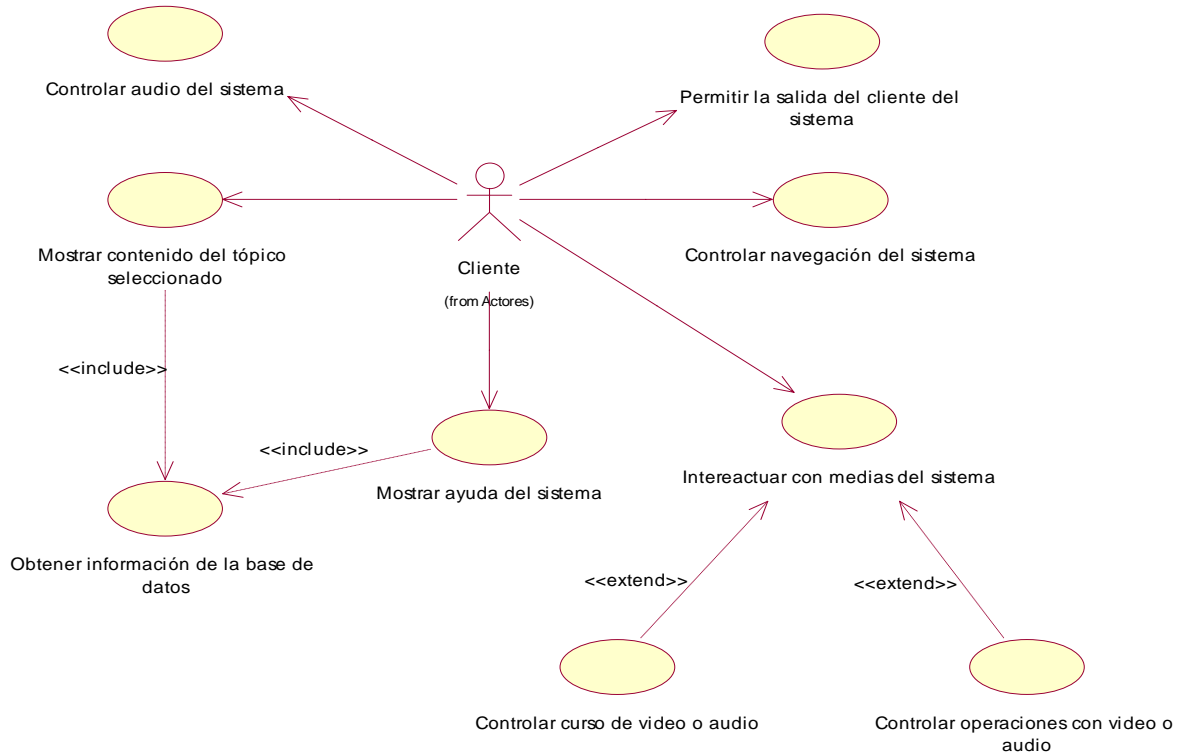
Controlar audio del sistema

Permitir la salida del cliente del sistema

Mostrar contenido del tópico seleccionado

Cliente

(from Actores)

Controlar navegación del sistema

<<include>>

<<include>>

Mostrar ayuda del sistema

Intereactuar con medias del sistema

Obtener información de la base de datos

<<extend>>

<<extend>>

Controlar curso de video o audio

Controlar operaciones con video o audio